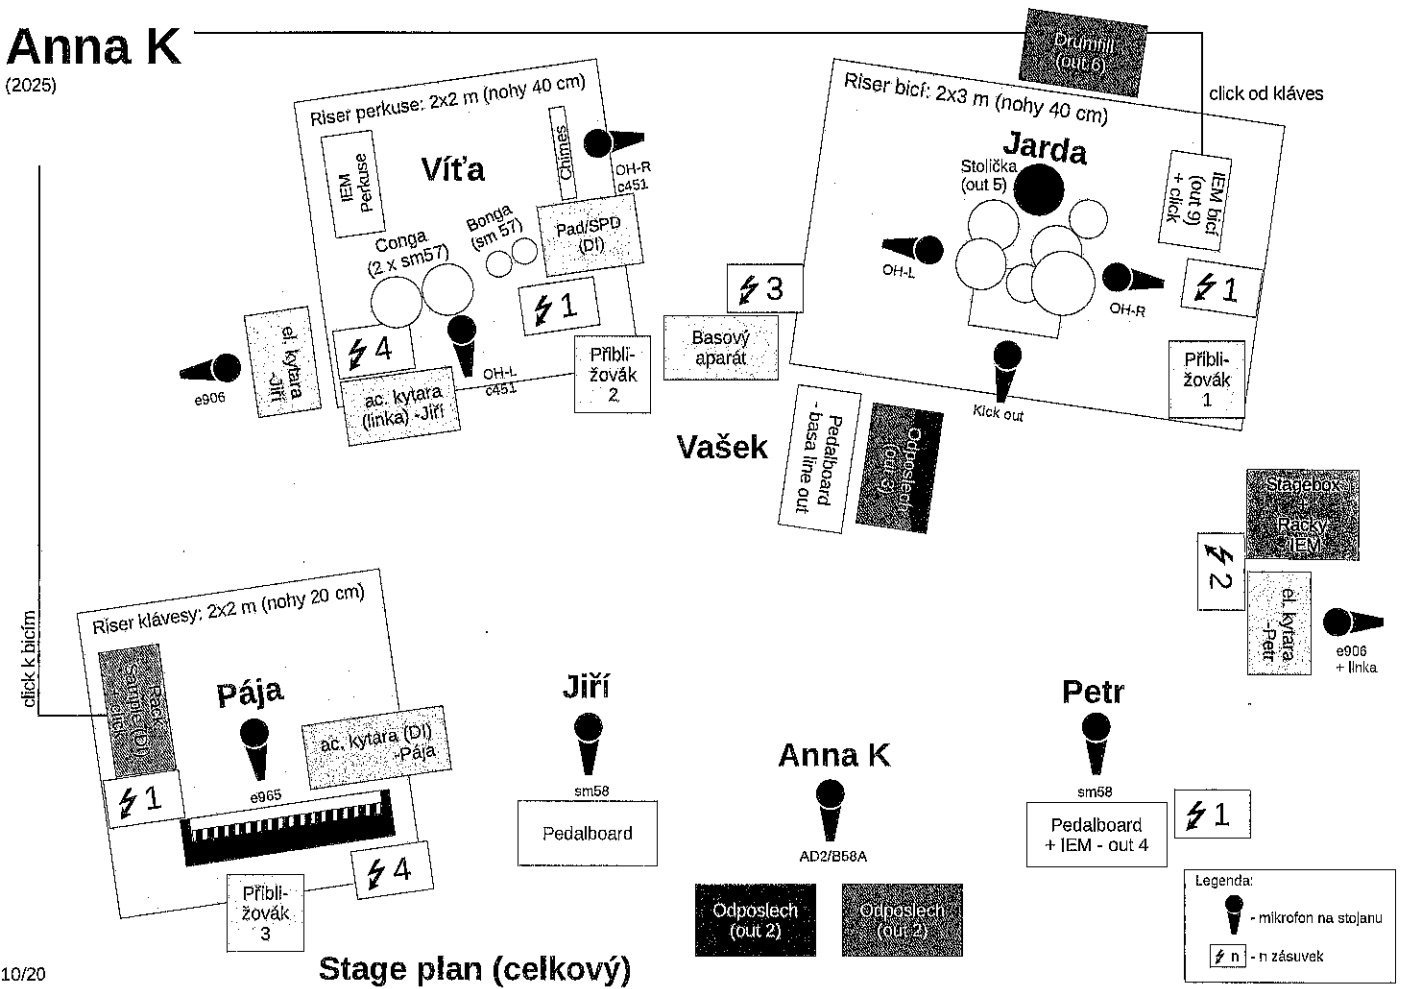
Anna K
(2025)

Drumfill (out 6)

click od kláves

Riser perkuse: 2x2 m (nohy 40 cm)

IEM Perkuse

Víťa

Chimes

OH-R c451

Bonga (sm 57)

Pad/SPD (DI)

Conga (2 x sm57)

1

4

OH-L c451

el. kytara -Jiří

e906

ac. kytara (linka) -Jiří

Přibli-žovák 2

Riser bicí: 2x3 m (nohy 40 cm)

Jarda

Stolička (out 5)

IEM bicí (out 9) + click

OH-L

OH-R

1

3

Basový aparát

Kick out

Přibli-žovák 1

Vašek

Pedalboard - basa line out

Odposlech (out 3)

Stagebox Racky IEM

2

el. kytara -Petr

e906 + linka

click k bicím

Riser klávesy: 2x2 m (nohy 20 cm)

Rack Sampler (DI) click

Pája

ac. kytara (DI) -Pája

e965

1

4

Přibli-žovák 3

Jiří

sm58

Pedalboard

Anna K

AD2/B58A

Petr

sm58

Pedalboard + IEM - out 4

1

Odposlech (out 2)

Odposlech (out 2)

Legenda:
- mikrofon na stojanu
n - n zásuvek

10/20

Stage plan (celkový)